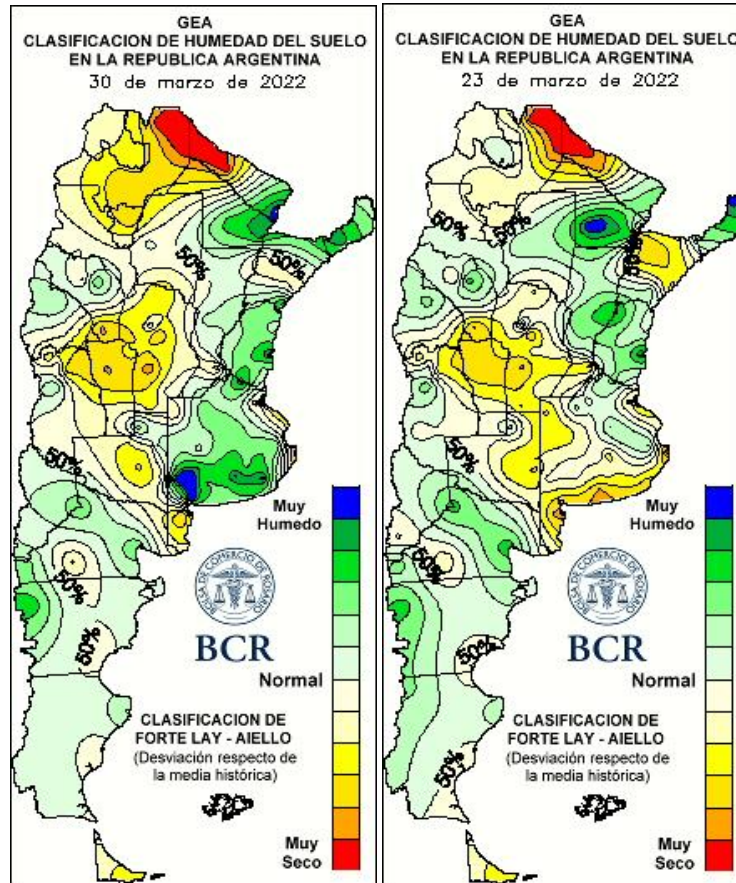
GEA
CLASIFICACION DE HUMEDAD DEL SUELO
EN LA REPUBLICA ARGENTINA
30 de marzo de 2022

50%
50%
50%
50%
50%

Muy Humedo

BOLSA DE COMERCIO DE ROSARIO

BCR

Normal

CLASIFICACION DE FORTE LAY - AIELLO
(Desviación respecto de la media histórica)

Muy Seco

GEA
CLASIFICACION DE HUMEDAD DEL SUELO
EN LA REPUBLICA ARGENTINA
23 de marzo de 2022

50%
50%
50%
50%
50%
50%
50%

Muy Humedo

BOLSA DE COMERCIO DE ROSARIO

BCR

Normal

CLASIFICACION DE FORTE LAY - AIELLO
(Desviación respecto de la media histórica)

Muy Seco